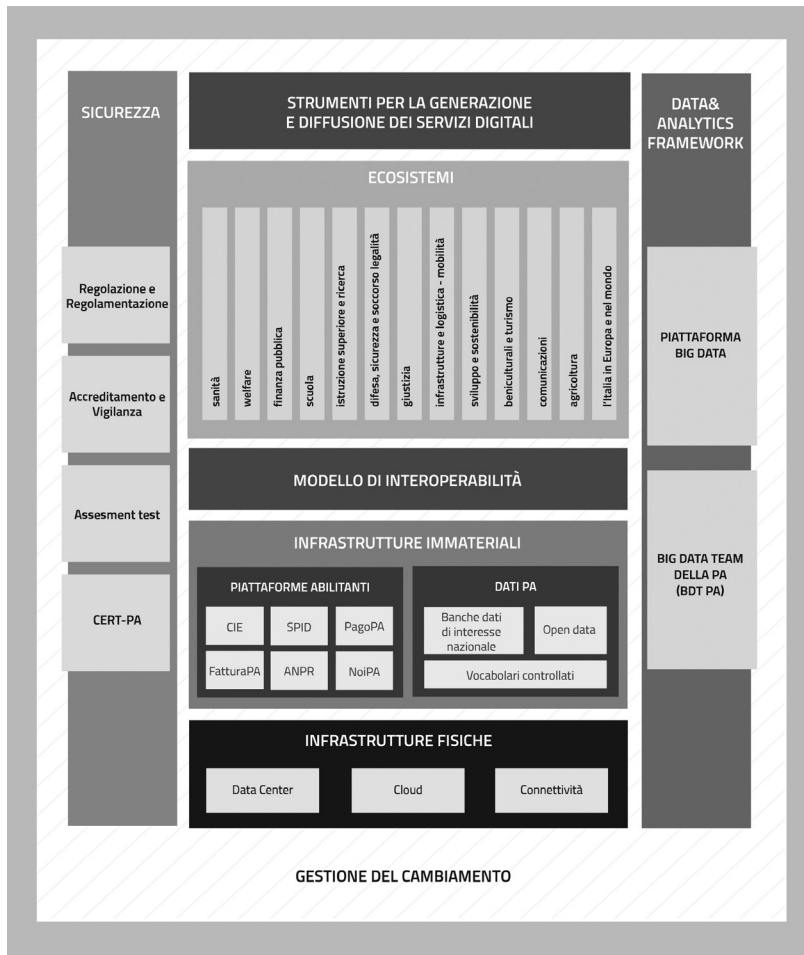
SICUREZZA

Regolazione e Regolamentazione

Accreditamento e Vigilanza

Assesment test

CERT-PA

STRUMENTI PER LA GENERAZIONE E DIFFUSIONE DEI SERVIZI DIGITALI

ECOSISTEMI

sanità

welfare

finanza pubblica

scuola

istruzione superiore e ricerca

difesa, sicurezza e soccorso legalità

giustizia

infrastrutture e logistica - mobilità

sviluppo e sostenibilità

beniculturali e turismo

comunicazioni

agricoltura

l'Italia in Europa e nel mondo

MODELLO DI INTEROPERABILITÀ

INFRASTRUTTURE IMMATERIALI

PIATTAFORME ABILITANTI

CIE

SPID

PagoPA

FatturaPA

ANPR

NoiPA

DATI PA

Banche dati di interesse nazionale

Open data

Vocabolari controllati

INFRASTRUTTURE FISICHE

Data Center

Cloud

Connettività

DATA& ANALYTICS FRAMEWORK

PIATTAFORMA BIG DATA

BIG DATA TEAM DELLA PA (BDT PA)

GESTIONE DEL CAMBIAMENTO